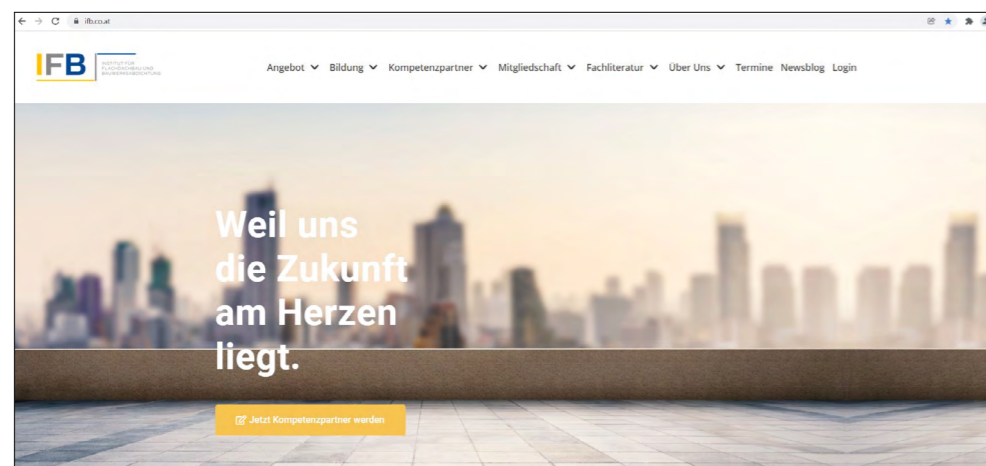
ifb.co.at

IFB INSTITUT FÜR FLACHDACHBAU UND BAUWERKSABDICHTUNG

Angebot Bildung Kompetenzpartner Mitgliedschaft Fachliteratur Über Uns Termine Newsblog Login

Weil uns die Zukunft am Herzen liegt.

Jetzt Kompetenzpartner werden